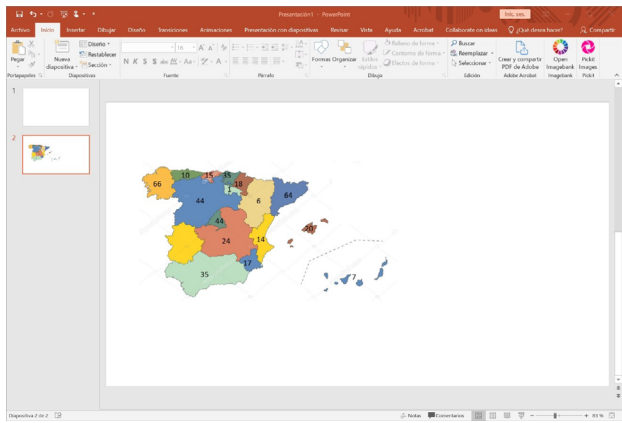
Presentación1 - PowerPoint

Iniciar sesión

Archivo Inicio Insertar Dibujar Diseño Transiciones Animaciones Presentación con diapositivas Revisar Vista Ayuda Acrobat Collaborate con ideas ¿Qué desea hacer? Compartir

Pegar Nueva diapositiva Diseño Restablecer Sección

Portapapeles Diapositivas Fuente Párrafo Dibujo Edición Adobe Acrobat Imagebank Pickit

N K S S abc AA Aa

Formas Organizar Estilos rápidos Relleno de forma Contorno de forma Efectos de forma

Buscar Reemplazar Seleccionar

Crear y compartir PDF de Adobe Open Imagebank Pickit Images

1

2

66 10 15 35 18 1 6 64 44 44 40 24 14 35 17 7

Diapositiva 2 de 2

Notas Comentarios 80 %